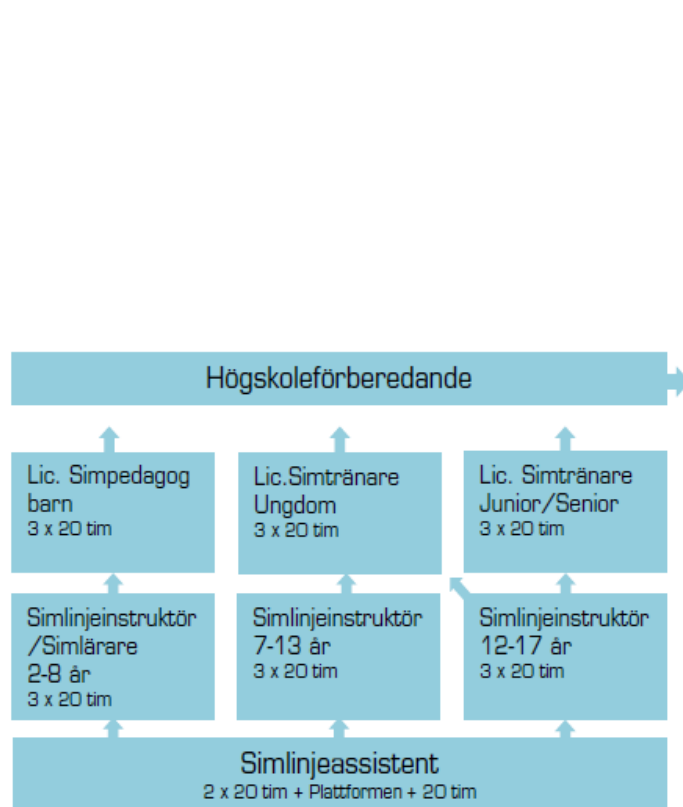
Högskoleförberedande

Lic. Simpedagog barn
3 x 20 tim

Lic.Simtränare Ungdom
3 x 20 tim

Lic. Simtränare Junior/Senior
3 x 20 tim

Simlinjeinstruktör /Simlärare
2-8 år
3 x 20 tim

Simlinjeinstruktör
7-13 år
3 x 20 tim

Simlinjeinstruktör
12-17 år
3 x 20 tim

Simlinjeassistent
2 x 20 tim + Plattformen + 20 tim